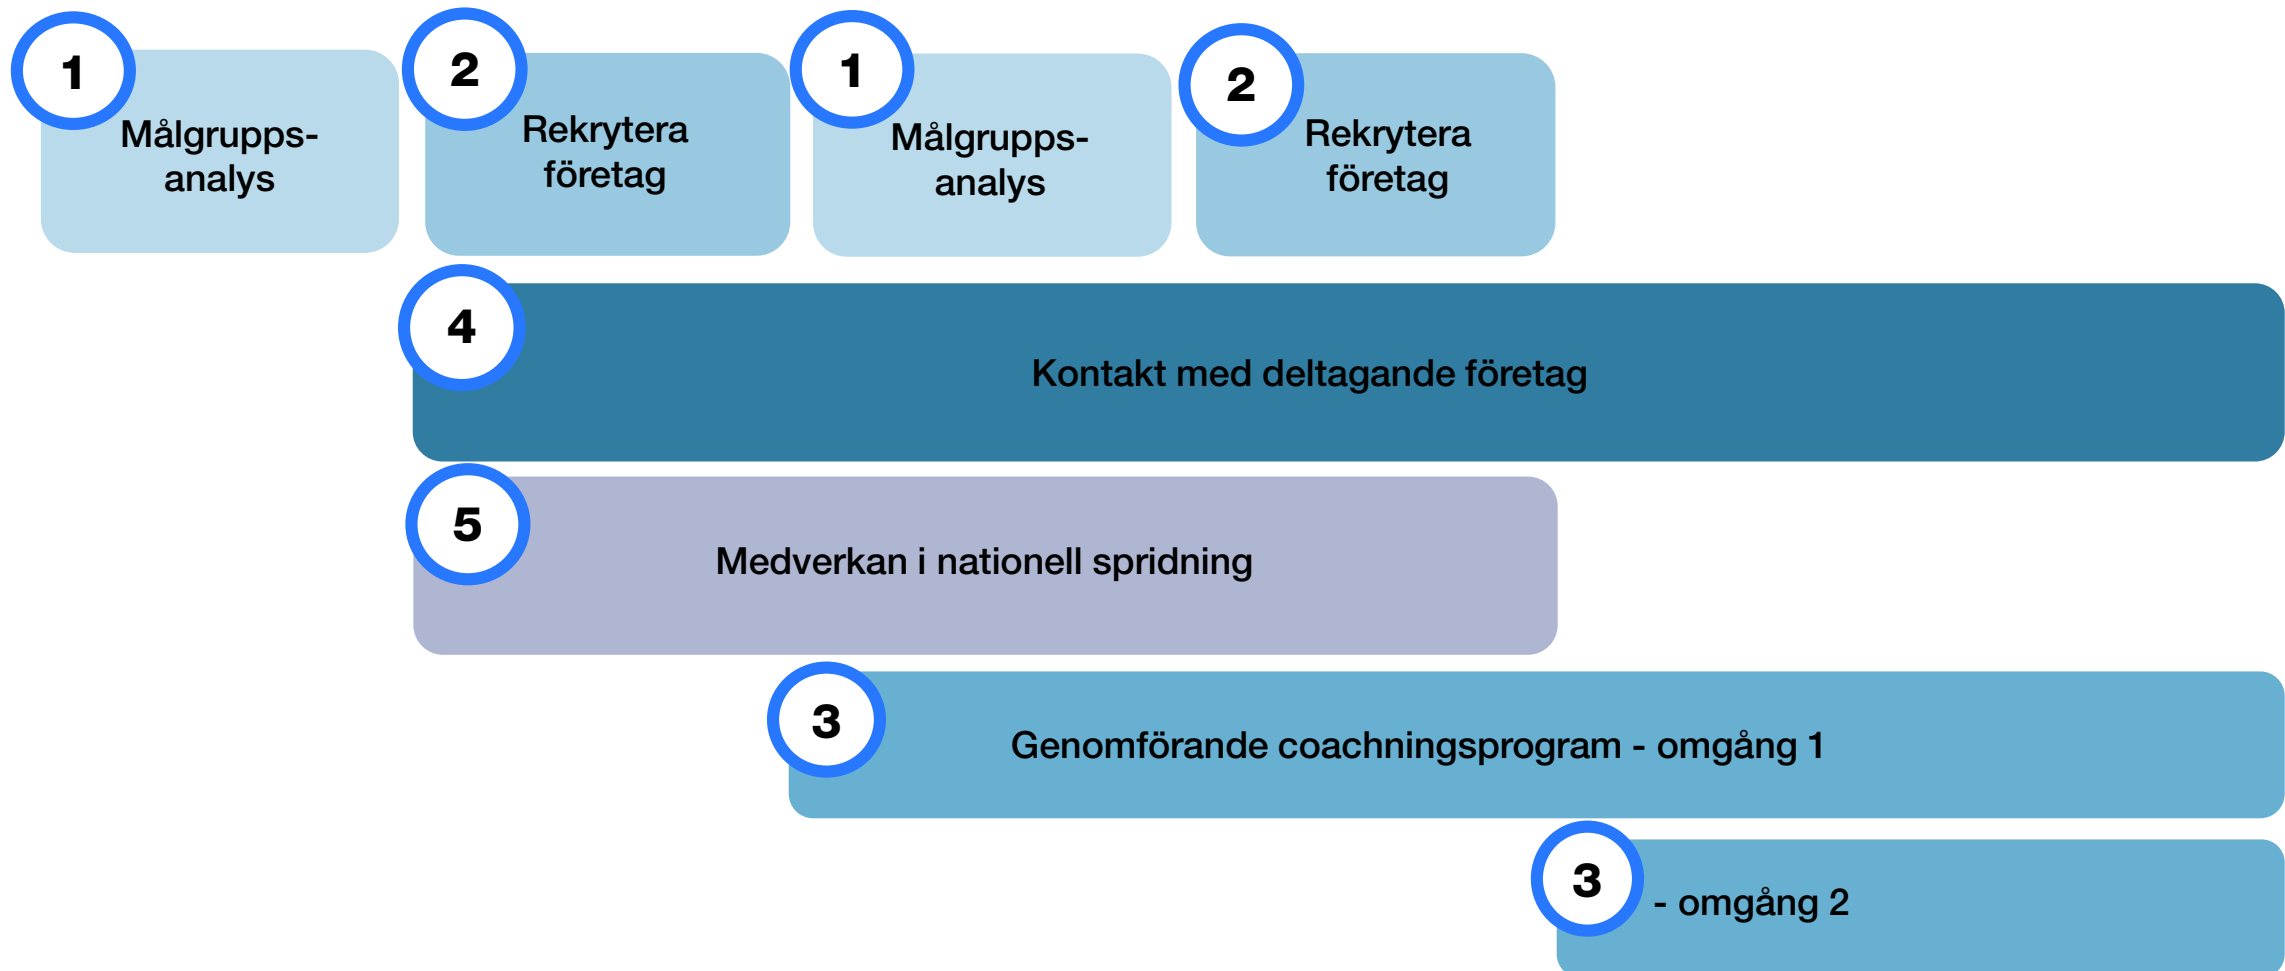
1
Målgrupps-analys

2
Rekrytera företag

1
Målgrupps-analys

2
Rekrytera företag

4
Kontakt med deltagande företag

5
Medverkan i nationell spridning

3
Genomförande coachningsprogram - omgång 1

3
- omgång 2